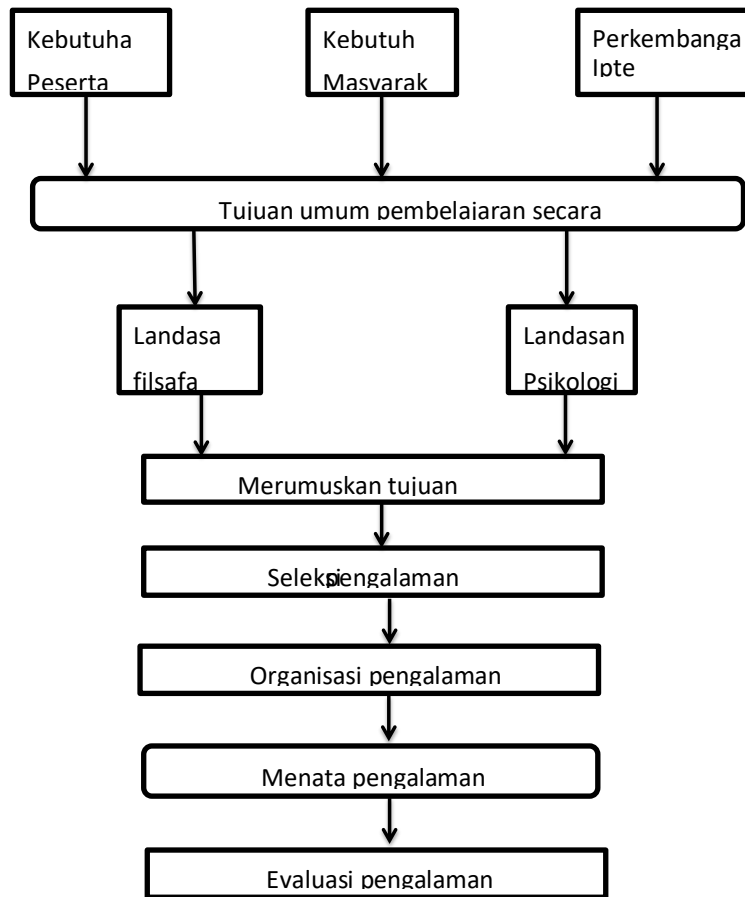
Kebutuha Peserta

Kebutuh Masyarak

Perkembanga Ipte

Tujuan umum pembelajaran secara

Landasa filsafa

Landasan Psikologi

Merumuskan tujuan

Seleksi pengalaman

Organisasi pengalaman

Menata pengalaman

Evaluasi pengalaman